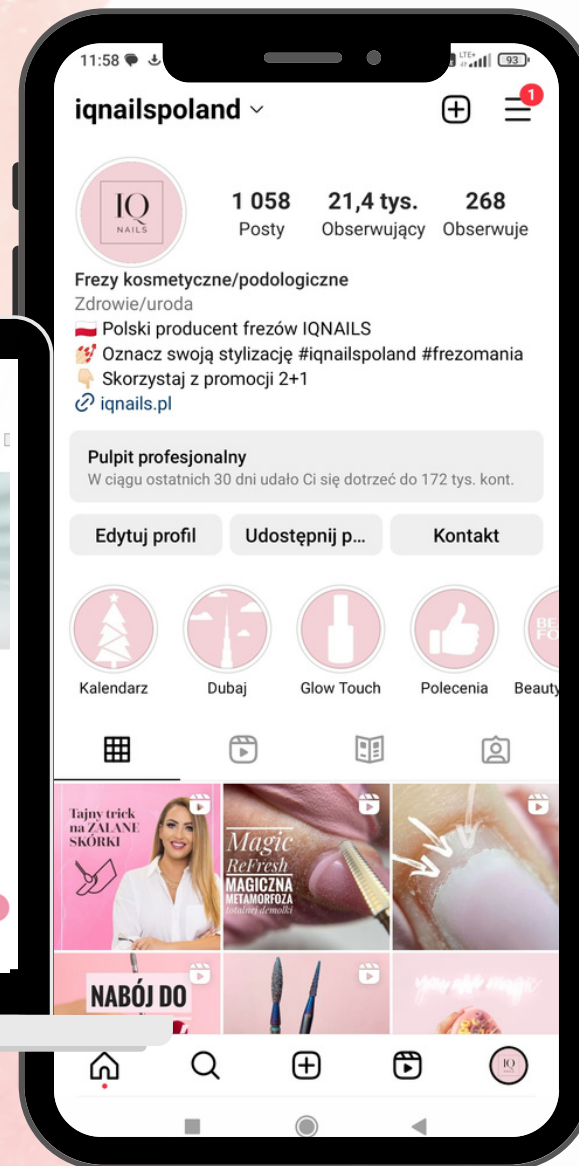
11:58

93

iqnailspoland

1

IQ
NAILS

1 058
Posty

21,4 tys.
Obserwujący

268
Obserwuje

Frezy kosmetyczne/podologiczne
Zdrowie/uroda
🇵🇱 Polski producent frezów IQNAILS
💅 Oznacz swoją stylizację #iqnailspoland #frezomania
👇 Skorzystaj z promocji 2+1
🔗 iqnails.pl

Pulpit profesjonalny
W ciągu ostatnich 30 dni udało Ci się dotrzeć do 172 tys. kont.

Edytuj profil
Udostępnij p...
Kontakt

Kalendarz
Dubaj
Glow Touch
Polecenia
Beauty

Tajny trick na ZALANE SKÓRKI

Magic ReFresh
MAGICZNA METAMORFOZA
totalnej demolki

NABÓJ DO

you are magic